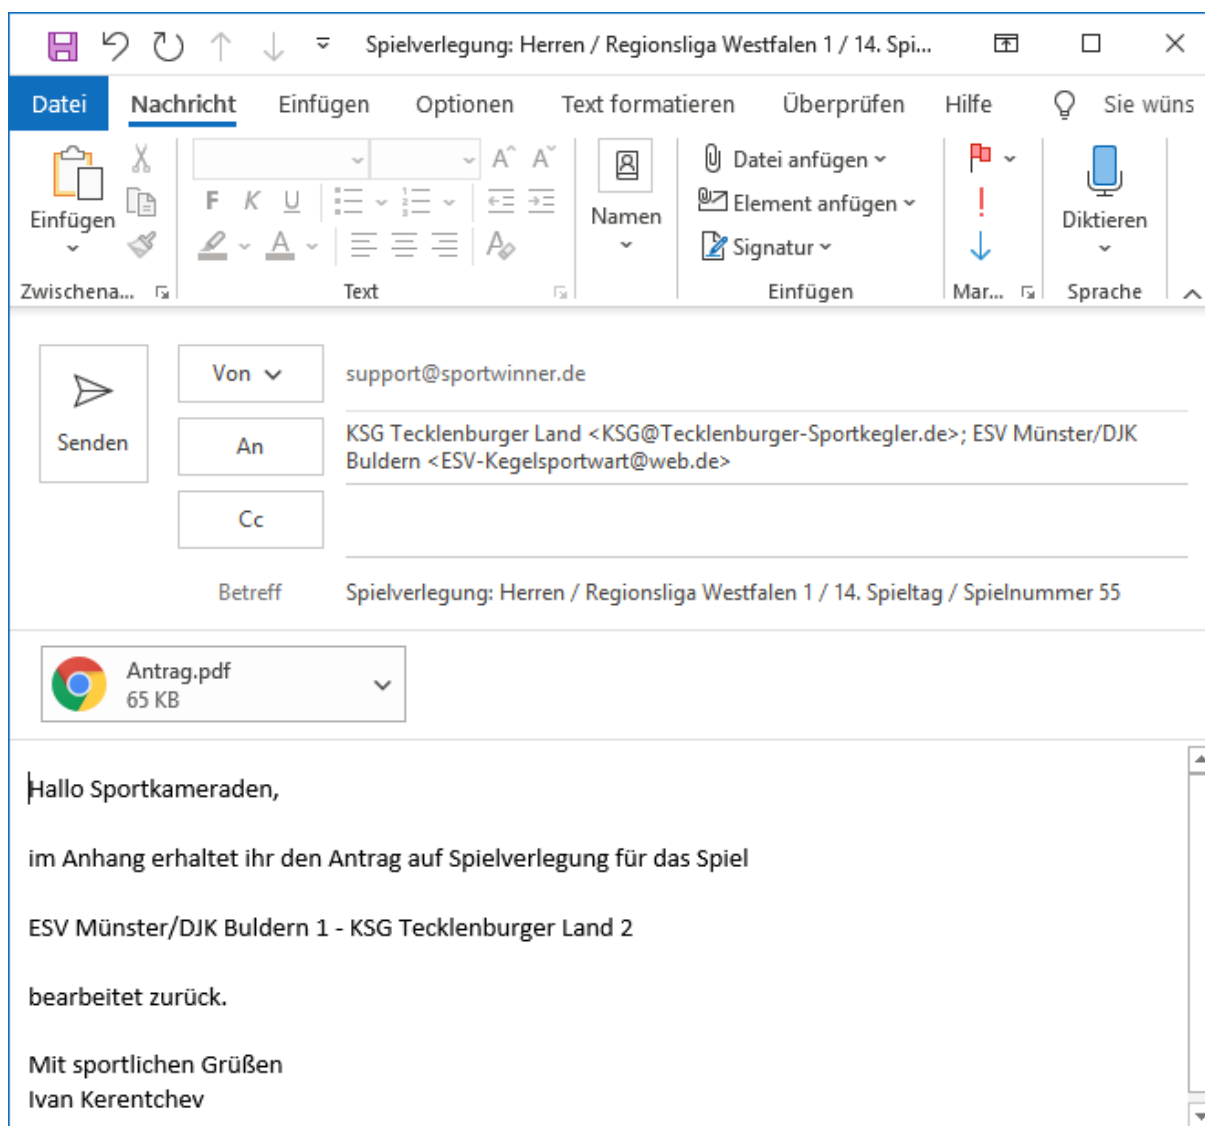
Spielverlegung: Herren / Regionsliga Westfalen 1 / 14. Spi...

Datei Nachricht Einfügen Optionen Text formatieren Überprüfen Hilfe Sie wüns

Einfügen
Zwischena...

F K U
Text

Namen

Datei anfügen
Element anfügen
Signatur
Einfügen

Mar...

Diktieren
Sprache

Senden

Von
support@sportwinner.de

An
KSG Tecklenburger Land <KSG@Tecklenburger-Sportkegler.de>; ESV Münster/DJK Buldern <ESV-Kegelsportwart@web.de>

Cc

Betreff
Spielverlegung: Herren / Regionsliga Westfalen 1 / 14. Spieltag / Spielnummer 55

Antrag.pdf
65 KB

Hallo Sportkameraden,

im Anhang erhaltet ihr den Antrag auf Spielverlegung für das Spiel

ESV Münster/DJK Buldern 1 - KSG Tecklenburger Land 2

bearbeitet zurück.

Mit sportlichen Grüßen
Ivan Kerentchev